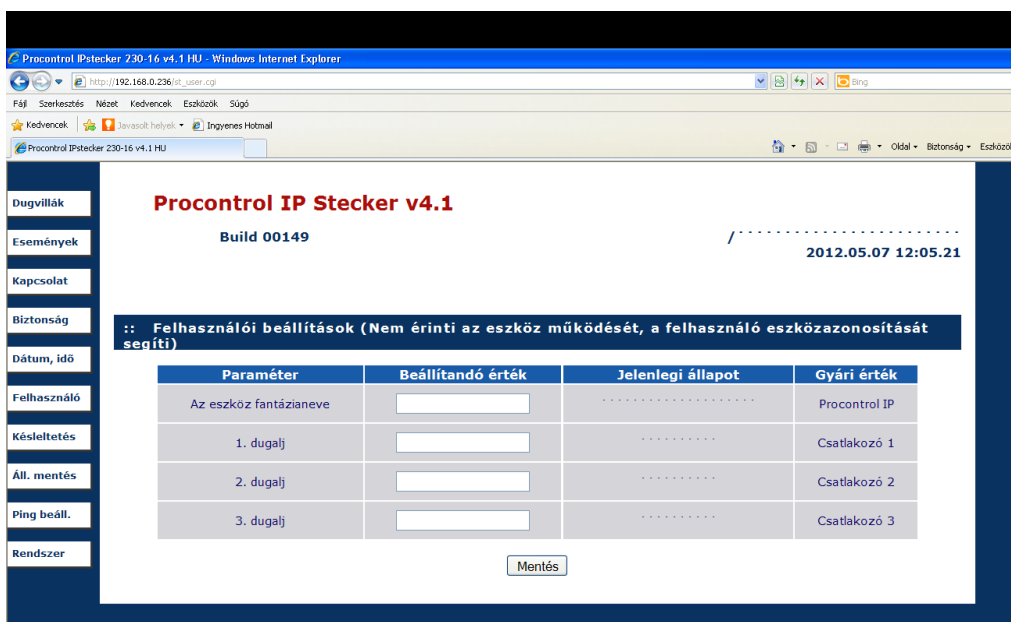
Procontrol IPstecker 230-16 v4.1 HU - Windows Internet Explorer

http://192.168.0.236/st_user.cgi

Bing

Fájl Szerkesztés Nézet Kedvencek Eszközök Súgó

Kedvencek Javasolt helyek Ingyenes Hotmail

Procontrol IPstecker 230-16 v4.1 HU

Oldal Biztonság Eszközök

Dugvillák

Események

Kapcsolat

Biztonság

Dátum, idő

Felhasználó

Késleltetés

Áll. mentés

Ping beáll.

Rendszer

Procontrol IP Stecker v4.1

Build 00149

/ . . . . . . . . . . . . . . . . . . . . . . .

2012.05.07 12:05.21

:: Felhasználói beállítások (Nem érinti az eszköz működését, a felhasználó eszközazonosítását segíti)

| Paraméter | Beállítandó érték | Jelenlegi állapot | Gyári érték |
|---|---|---|---|
| Az eszköz fantázianeve | | . . . . . . . . . . . . . . . . . . . . | Procontrol IP |
| 1. dugalj | | . . . . . . . . . . | Csatlakozó 1 |
| 2. dugalj | | . . . . . . . . . . | Csatlakozó 2 |
| 3. dugalj | | . . . . . . . . . . | Csatlakozó 3 |

Mentés